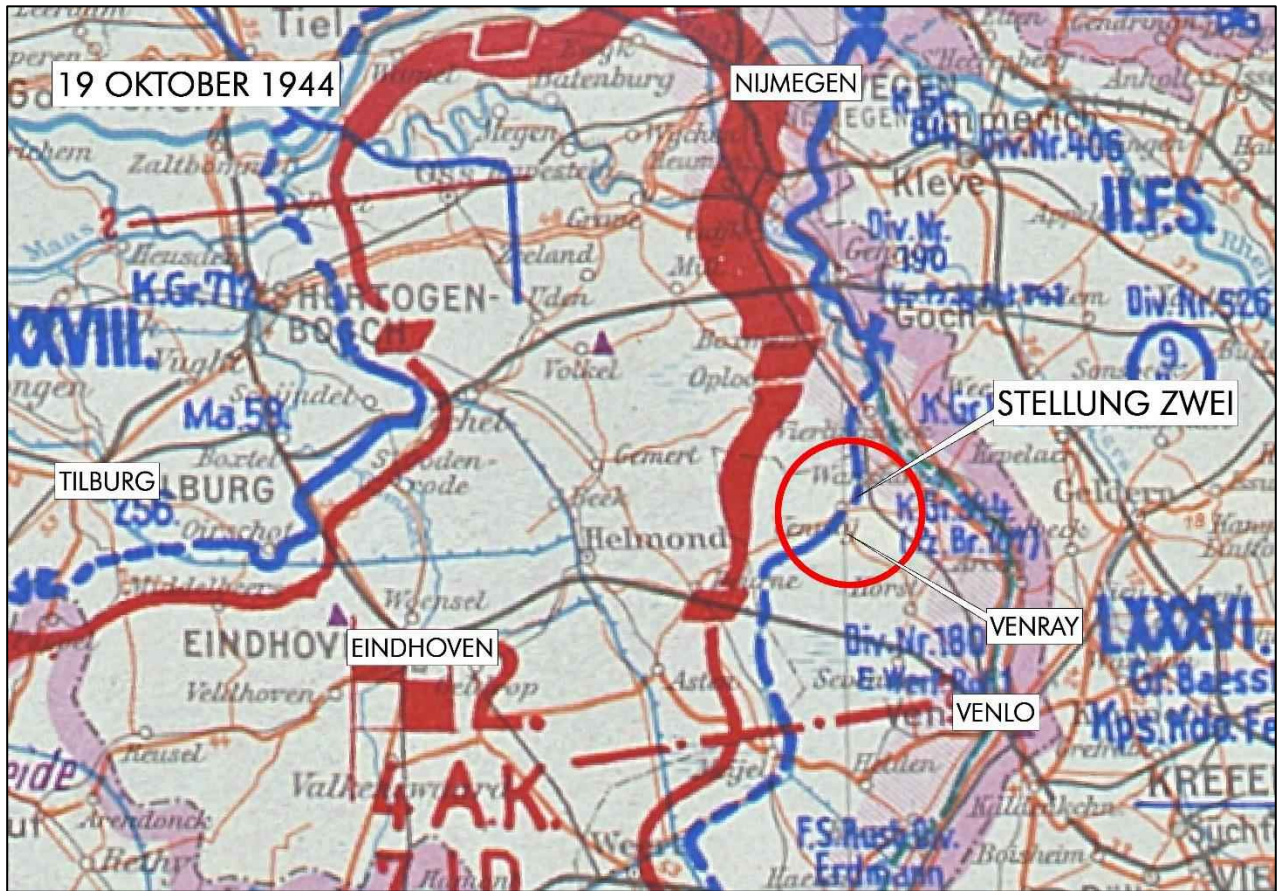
19 OKTOBER 1944

NIJMEGEN

STELLUNG ZWEI

TILBURG

VENRAY

EINDHOVEN

VENLO

Tiel
Batenburg
Megen
Wijchen
Zaltbommel
Oss
Heusden
Grave
Zeeland
Uden
K.Gr.712
'S HERTOGEN-BOSCH
XXVIII.
Vught
Ma.59
Schijndel
Boxtel
St. Oeden-rode
Volkel
Oploo
Boxmeer
Gemert
Beek
Helmond
Oirschot
TILBURG
256.
Middelbeers
Woensel
EINDHOVEN
Veldhoven
Reusel
Valkenswaard
Arendonck
Rethy
2.
4 A.K.
7.I.D.
Asten
Venray
Horst
Sevenum
Venlo
Helden
Weert
Emmerich
K.Gr. 84
Div.Nr.406
Kleve
II.F.S.
Div.Nr. 190
Gennep
Goch
Div.Nr.526
9
K.Gr.
Kevelaer
Geldern
K.Gr. 344
Div.Nr.180
E.Werf.Rgt.1
LXXXVI.
Gr.Baessler
Kps.Kdo.Fe
Kaldenkirchen
KREFE
F.S.Ausb.Div. Erdmann
Boisheim
Süchteln
Viersen